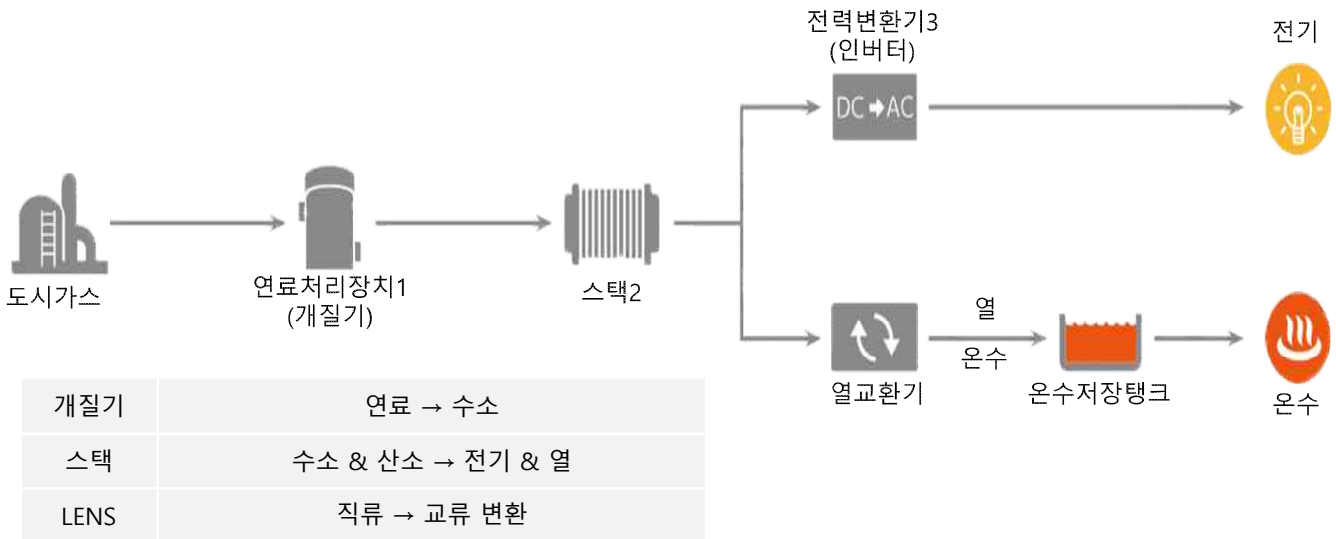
전력변환기3
(인버터)

전기

DC ➔ AC

도시가스

연료처리장치1
(개질기)

스택2

열

온수

열교환기

온수저장탱크

온수

| 개질기 | 연료 → 수소 |
|---|---|
| 스택 | 수소 & 산소 → 전기 & 열 |
| LENS | 직류 → 교류 변환 |